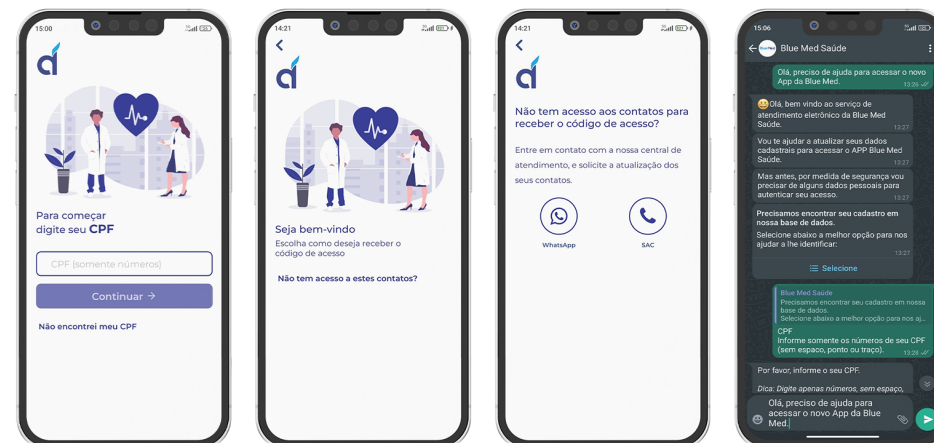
15:00

Para começar
digite seu **CPF**

CPF (somente números)

Continuar →

Não encontrei meu CPF

14:21

Seja bem-vindo
Escolha como deseja receber o código de acesso

Não tem acesso a estes contatos?

14:21

Não tem acesso aos contatos para receber o código de acesso?

Entre em contato com a nossa central de atendimento, e solicite a atualização dos seus contatos.

WhatsApp

SAC

15:06

Blue Med Saúde

Olá, preciso de ajuda para acessar o novo App da Blue Med.
13:26

😀Olá, bem vindo ao serviço de atendimento eletrônico da Blue Med Saúde.
13:27

Vou te ajudar a atualizar seus dados cadastrais para acessar o APP Blue Med Saúde.
13:27

Mas antes, por medida de segurança vou precisar de alguns dados pessoais para autenticar seu acesso.
13:27

**Precisamos encontrar seu cadastro em nossa base de dados.**
Selecione abaixo a melhor opção para nos ajudar a lhe identificar:
13:27

Selecione

Blue Med Saúde
Precisamos encontrar seu cadastro em nossa base de dados.
Selecione abaixo a melhor opção para nos aj...
CPF
Informe somente os números de seu CPF (sem espaco, ponto ou traço).
13:28

Por favor, informe o seu CPF.
*Dica: Digite apenas números, sem espaço,*

Olá, preciso de ajuda para acessar o novo App da Blue Med.